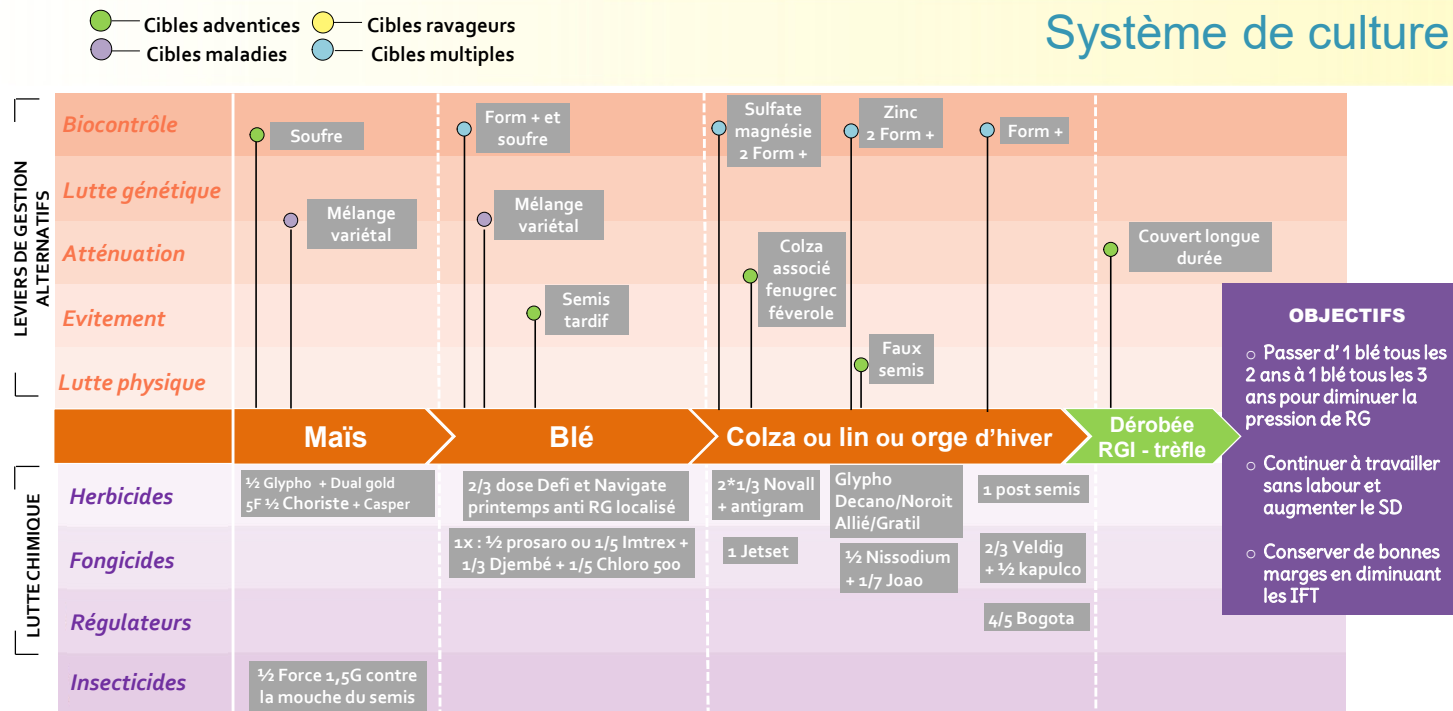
Cibles adventices
Cibles ravageurs
Cibles maladies
Cibles multiples

Système de culture

LEVIERS DE GESTION ALTERNATIFS

Biocontrôle
Lutte génétique
Atténuation
Evitement
Lutte physique

Soufre
Mélange variétal
Form + et soufre
Mélange variétal
Semis tardif
Sulfate magnésie 2 Form +
Zinc 2 Form +
Form +
Colza associé fenugrec féverole
Faux semis
Couvert longue durée

Maïs
Blé
Colza ou lin ou orge d'hiver
Dérobée RGI - trèfle

OBJECTIFS
○ Passer d' 1 blé tous les 2 ans à 1 blé tous les 3 ans pour diminuer la pression de RG
○ Continuer à travailler sans labour et augmenter le SD
○ Conserver de bonnes marges en diminuant les IFT

LUTTE CHIMIQUE

Herbicides
Fongicides
Régulateurs
Insecticides

½ Glypho + Dual gold 5F ½ Choriste + Casper
2/3 dose Defi et Navigate printemps anti RG localisé
2*1/3 Novall + antigram
Glypho Decano/Noroit Allié/Gratil
1 post semis
1x : ½ prosaro ou 1/5 Imtrex + 1/3 Djembé + 1/5 Chloro 500
1 Jetset
½ Nissodium + 1/7 Joao
2/3 Veldig + ½ kapulco
4/5 Bogota
½ Force 1,5G contre la mouche du semis